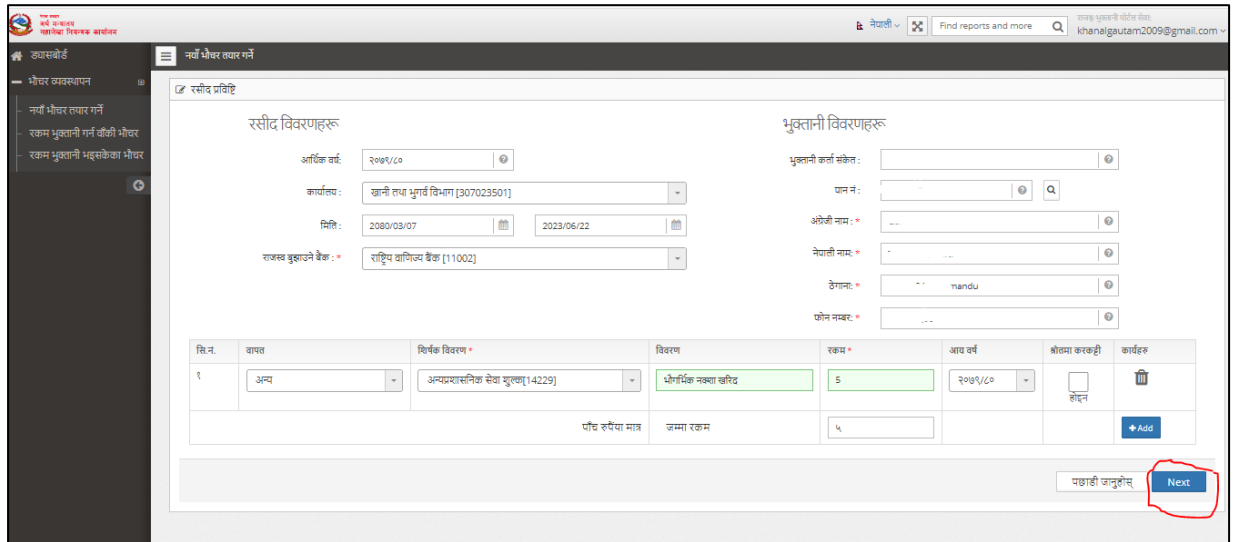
नेपाल सरकार
अर्थ मन्त्रालय
महालेखा नियन्त्रक कार्यालय

नेपाली
Find reports and more
राजस्व भुक्तानी पोर्टल सेवा
khanalgautam2009@gmail.com

ड्यासबोर्ड
भौचर व्यवस्थापन
नयाँ भौचर तयार गर्ने
रकम भुक्तानी गर्न बाँकी भौचर
रकम भुक्तानी भइसकेका भौचर

नयाँ भौचर तयार गर्ने

रसीद प्रविष्टि

रसीद विवरणहरू

आर्थिक वर्ष: २०७९/८०
कार्यालय: खानी तथा भुगर्व विभाग [307023501]
मिति: 2080/03/07 2023/06/22
राजस्व बुझाउने बैंक : * राष्ट्रिय वाणिज्य बैंक [11002]

भुक्तानी विवरणहरू

भुक्तानी कर्ता संकेत :
पान नं :
अंग्रेजी नाम : *
नेपाली नाम: *
ठेगाना: * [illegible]nandu
फोन नम्बर: *

| सि.न. | वापत | शिर्षक विवरण * | विवरण | रकम * | आय वर्ष | श्रोतमा करकट्टी | कार्यहरू |
|---|---|---|---|---|---|---|---|
| १ | अन्य | अन्यप्रशासनिक सेवा शुल्क[14229] | भौगर्भिक नक्सा खरिद | 5 | २०७९/८० | होइन | |
| | | पाँच रुपैया मात्र | जम्मा रकम | ५ | | | + Add |

पछाडी जानुहोस्
Next